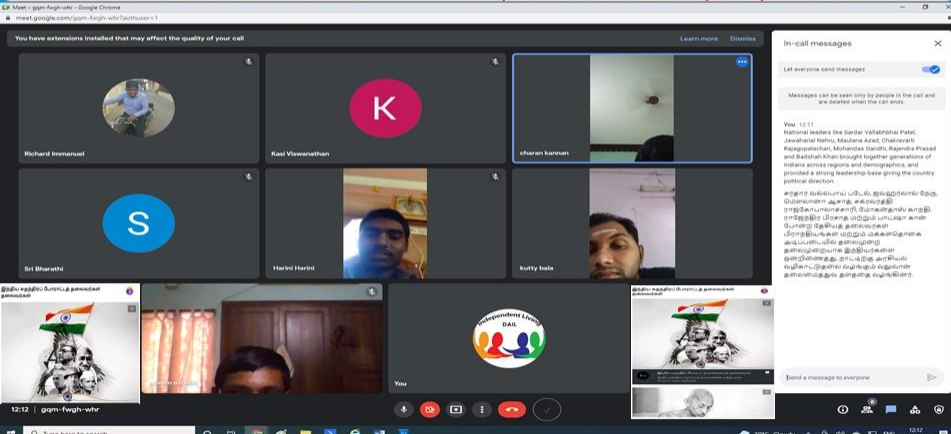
Meet - gqm-fwgh-whr - Google Chrome
meet.google.com/gqm-fwgh-whr?authuser=1

You have extensions installed that may affect the quality of your call
Learn more
Dismiss

Richard Immanuel
K
Kasi Viswanathan
charan kannan
S
Sri Bharathi
Harini Harini
kutty bala

இந்திய சுதந்திர போராட்ட தலைவர்கள்
Independent Living
DAIL
You

12:12 | gqm-fwgh-whr

In-call messages
Let everyone send messages
Messages can be seen only by people in the call and are deleted when the call ends.

You 12:11
National leaders like Sardar Vallabhbhai Patel, Jawaharlal Nehru, Maulana Azad, Chakravarti Rajagopalachari, Mohandas Gandhi, Rajendra Prasad and Badshah Khan brought together generations of Indians across regions and demographics, and provided a strong leadership base giving the country political direction.

சர்தார் வல்லபாய் படேல், ஜவஹர்லால் நேரு, மௌலானா ஆசாத், சக்ரவர்த்தி ராஜகோபாலாச்சாரி, மோகன்தாஸ் காந்தி, ராஜேந்திர பிரசாத் மற்றும் பாட்ஷா கான் போன்ற தேசியத் தலைவர்கள் பிராந்தியங்கள் மற்றும் மக்கள்தொகை அடிப்படையில் தலைமுறை தலைமுறையாக இந்தியர்களை ஒன்றிணைத்து, நாட்டிற்கு அரசியல் வழிகாட்டுதலை வழங்கும் வலுவான தலைமைத்துவ தளத்தை வழங்கினர்.

Send a message to everyone

Type here to search
12:12